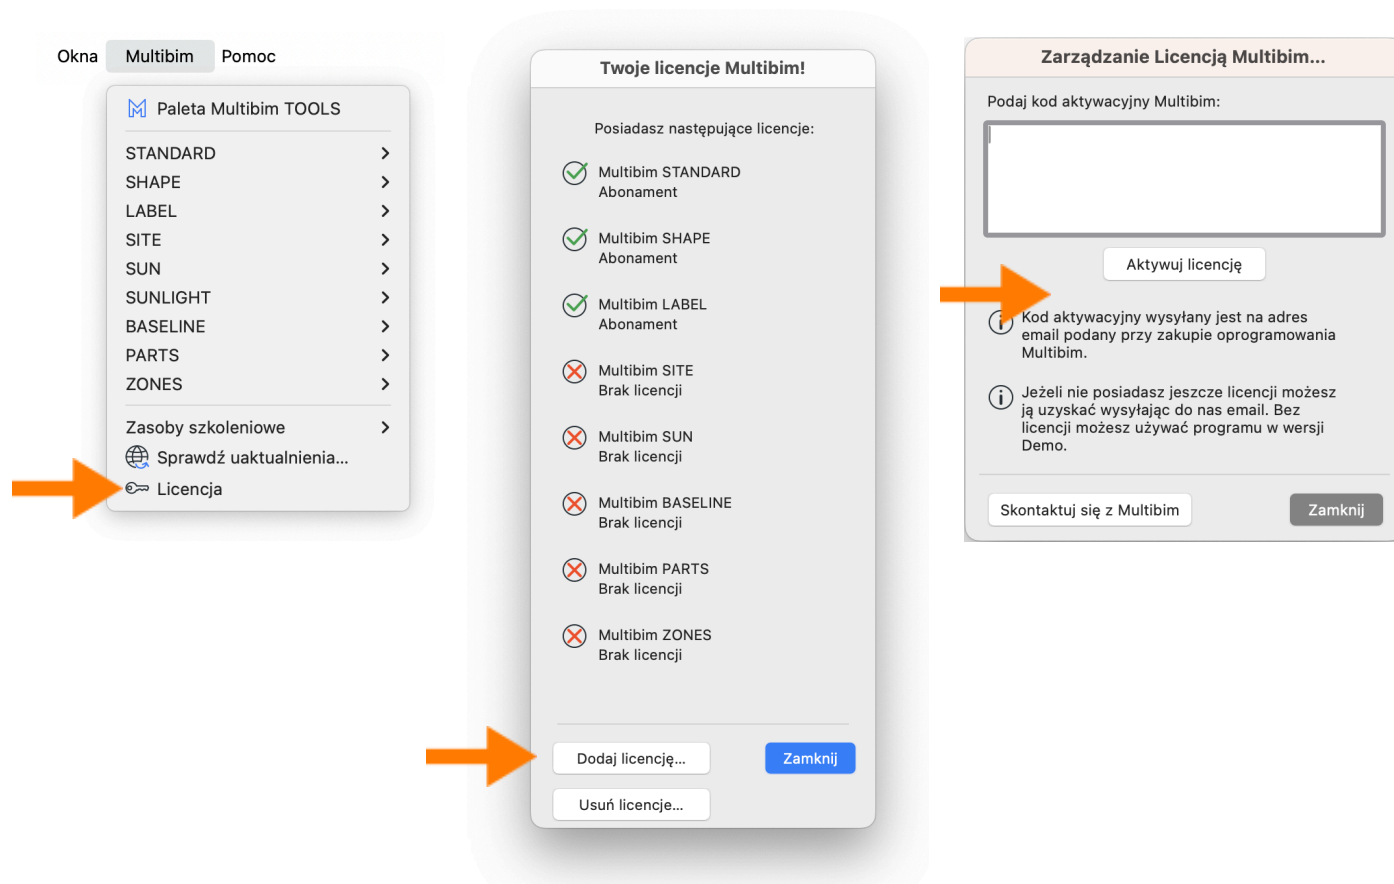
Okna Multibim Pomoc

Paleta Multibim TOOLS
STANDARD
SHAPE
LABEL
SITE
SUN
SUNLIGHT
BASELINE
PARTS
ZONES
Zasoby szkoleniowe
Sprawdź uaktualnienia...
Licencja

Twoje licencje Multibim!

Posiadasz następujące licencje:

Multibim STANDARD
Abonament

Multibim SHAPE
Abonament

Multibim LABEL
Abonament

Multibim SITE
Brak licencji

Multibim SUN
Brak licencji

Multibim BASELINE
Brak licencji

Multibim PARTS
Brak licencji

Multibim ZONES
Brak licencji

Dodaj licencję...
Zamknij
Usuń licencje...

Zarządzanie Licencją Multibim...

Podaj kod aktywacyjny Multibim:

Aktywuj licencję

Kod aktywacyjny wysyłany jest na adres email podany przy zakupie oprogramowania Multibim.

Jeżeli nie posiadasz jeszcze licencji możesz ją uzyskać wysyłając do nas email. Bez licencji możesz używać programu w wersji Demo.

Skontaktuj się z Multibim
Zamknij